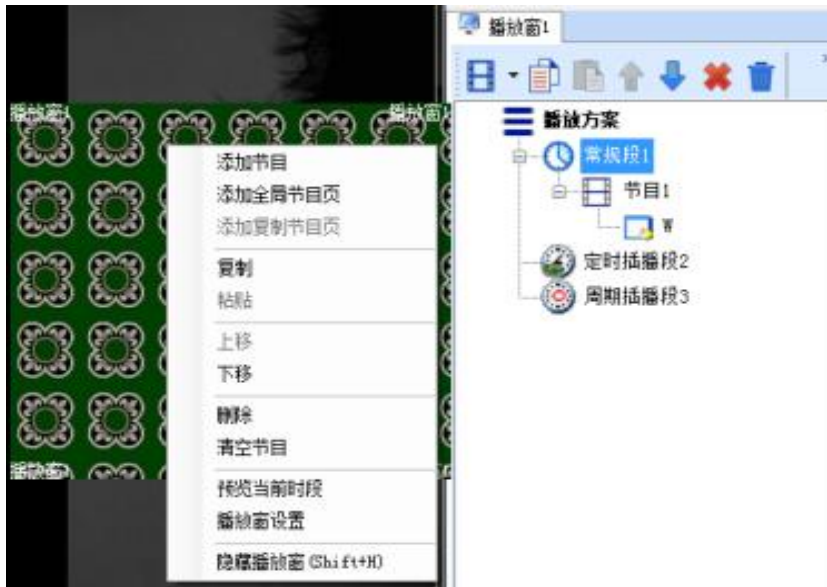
播放窗1
播放窗1
播放窗1

添加节目
添加全局节目页
添加复制节目页
复制
粘贴
上移
下移
删除
清空节目
预览当前时段
播放窗设置
隐藏播放窗 (Shift+H)

播放窗1
播放方案
常规段1
节目1
w
定时插播段2
周期插播段3